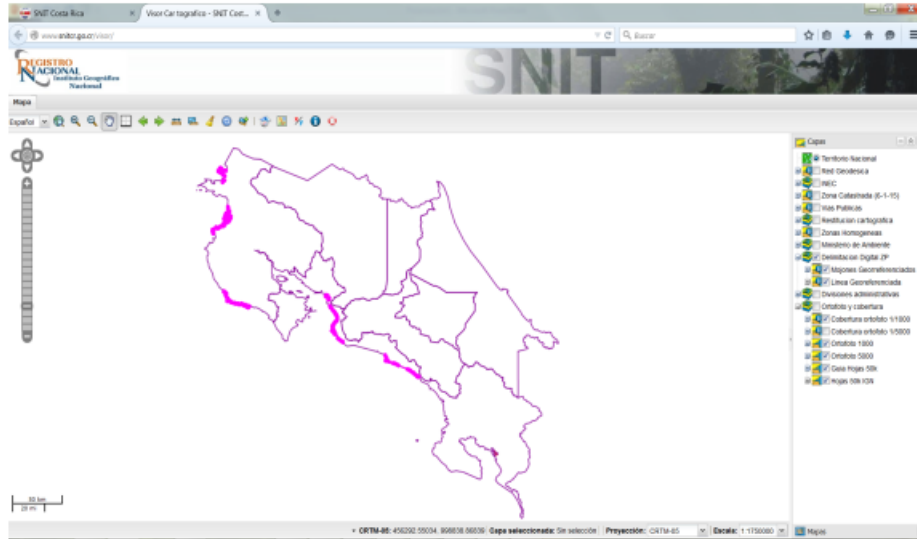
SNIT Costa Rica
Visor Cartografico - SNIT Cost...
www.snitcr.go.cr/Visor/
Buscar
REGISTRO NACIONAL Instituto Geográfico Nacional
SNIT
Mapa
Español
Capas
Territorio Nacional
Red Geodesica
INEC
Zona Catastrada (6-1-15)
Vias Publicas
Restitucion cartografica
Zonas Homogeneas
Ministerio de Ambiente
Delimitacion Digital ZP
Mojones Georreferenciados
Linea Georreferenciada
Divisiones administrativas
Ortofoto y cobertura
Cobertura ortofoto 1/1000
Cobertura ortofoto 1/5000
Ortofoto 1000
Ortofoto 5000
Guia Hojas 50k
Hojas 50k IGN
50 km
20 mi
CRTM-05: 456292.55034, 898838.86839 Capa seleccionada: Sin selección Proyección: CRTM-05 Escala: 1:1750000
Mapas